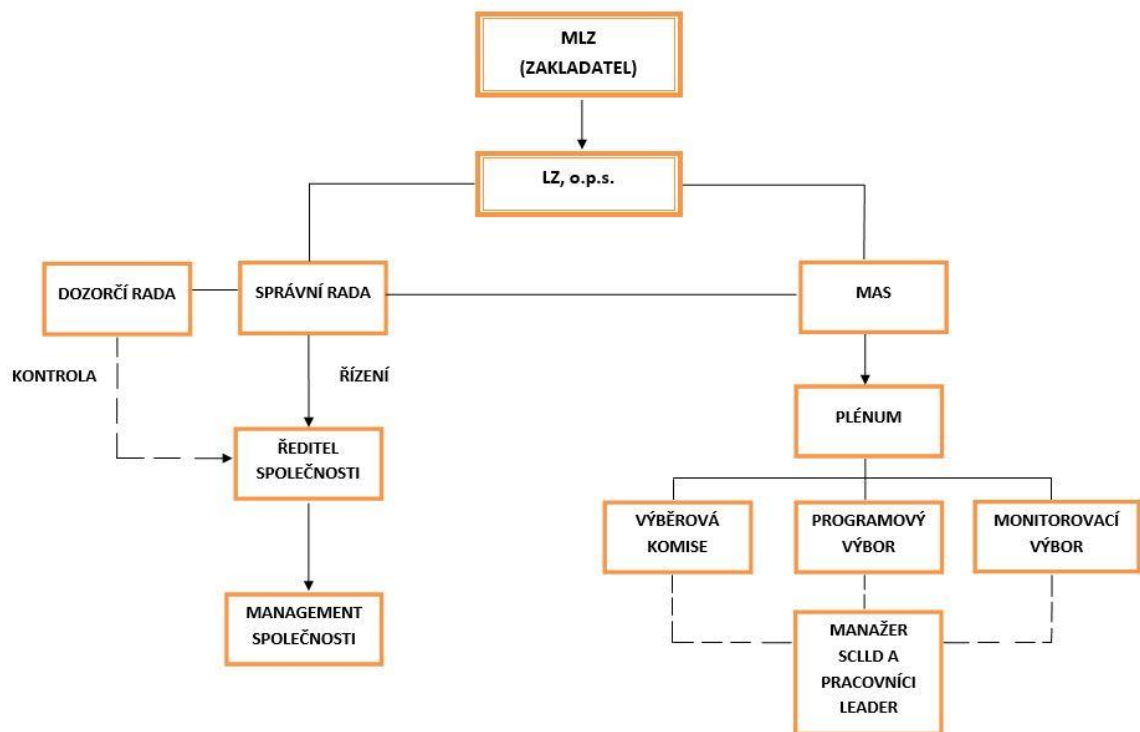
MLZ
(ZAKLADATEL)

LZ, o.p.s.

DOZORČÍ RADA

SPRÁVNÍ RADA

MAS

KONTROLA

ŘÍZENÍ

ŘEDITEL SPOLEČNOSTI

PLÉNUM

VÝBĚROVÁ KOMISE

PROGRAMOVÝ VÝBOR

MONITOROVACÍ VÝBOR

MANAGEMENT SPOLEČNOSTI

MANAŽER SCLLD A PRACOVNÍCI LEADER